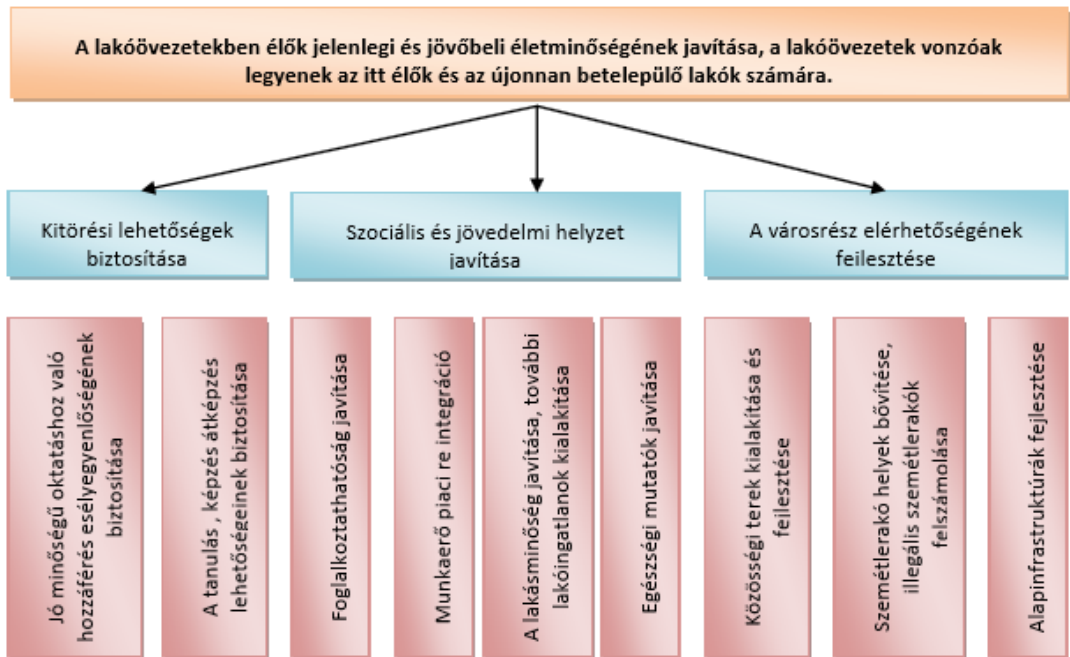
A lakóövezetekben élők jelenlegi és jövőbeli életminőségének javítása, a lakóövezetek vonzóak legyenek az itt élők és az újonnan betelepülő lakók számára.

Kitörési lehetőségek biztosítása

Szociális és jövedelmi helyzet javítása

A városrész elérhetőségének feilesztése

Jó minőségű oktatáshoz való hozzáférés esélyegyenlőségének biztosítása

A tanulás , képzés átképzés lehetőségeinek biztosítása

Foglalkoztathatóság javítása

Munkaerő piaci re integráció

A lakásminőség javítása, további lakóingatlanok kialakítása

Egészségi mutatók javítása

Közösségi terek kialakítása és feilesztése

Szemétlerakó helyek bővítése, illegális szemétlerakók felszámolása

Alapinfrastruktúrák fejlesztése